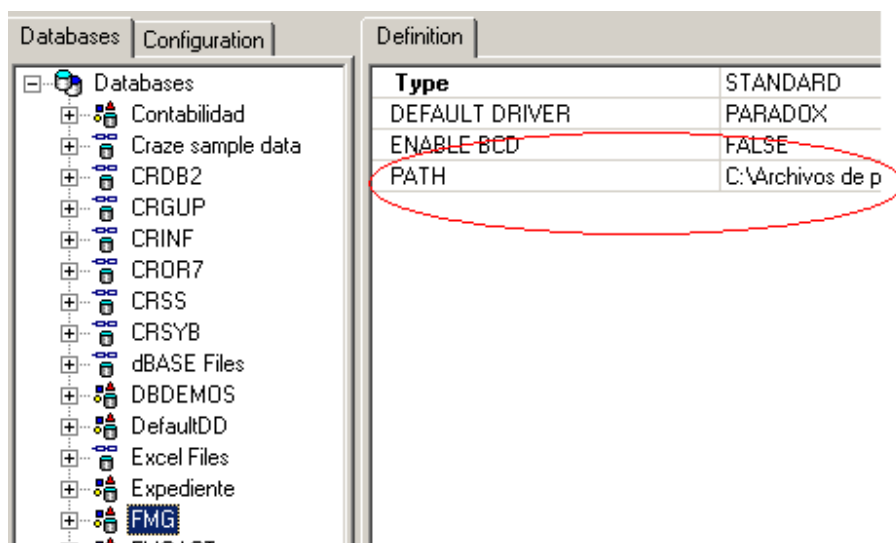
Databases | Configuration

Databases
Contabilidad
Craze sample data
CRDB2
CRGUP
CRINF
CROR7
CRSS
CRSYB
dBASE Files
DBDEMOS
DefaultDD
Excel Files
Expediente
FMG

Definition

| Type | STANDARD |
|---|---|
| DEFAULT DRIVER | PARADOX |
| ENABLE BCD | FALSE |
| PATH | C:\Archivos de p |